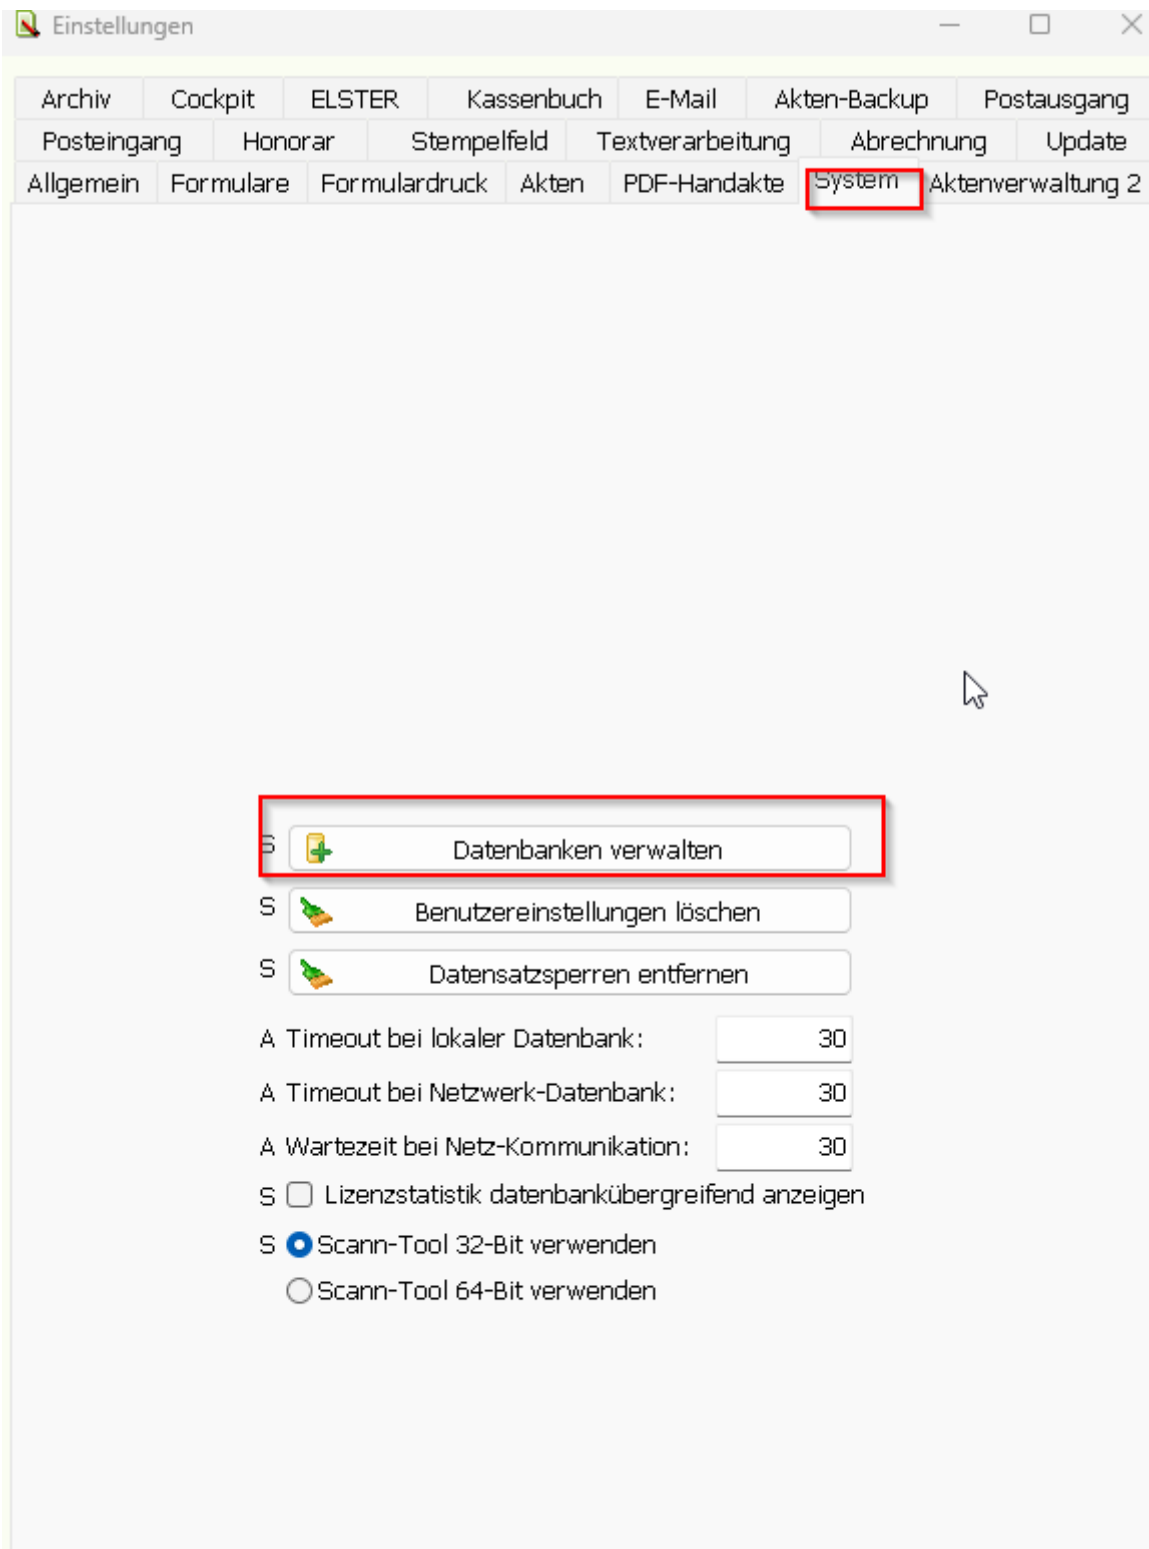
Einstellungen

Archiv | Cockpit | ELSTER | Kassenbuch | E-Mail | Akten-Backup | Postausgang
Posteingang | Honorar | Stempelfeld | Textverarbeitung | Abrechnung | Update
Allgemein | Formulare | Formulardruck | Akten | PDF-Handakte | System | Aktenverwaltung 2

S Datenbanken verwalten
S Benutzereinstellungen löschen
S Datensatzsperren entfernen
A Timeout bei lokaler Datenbank: 30
A Timeout bei Netzwerk-Datenbank: 30
A Wartezeit bei Netz-Kommunikation: 30
S Lizenzstatistik datenbankübergreifend anzeigen
S Scann-Tool 32-Bit verwenden
Scann-Tool 64-Bit verwenden